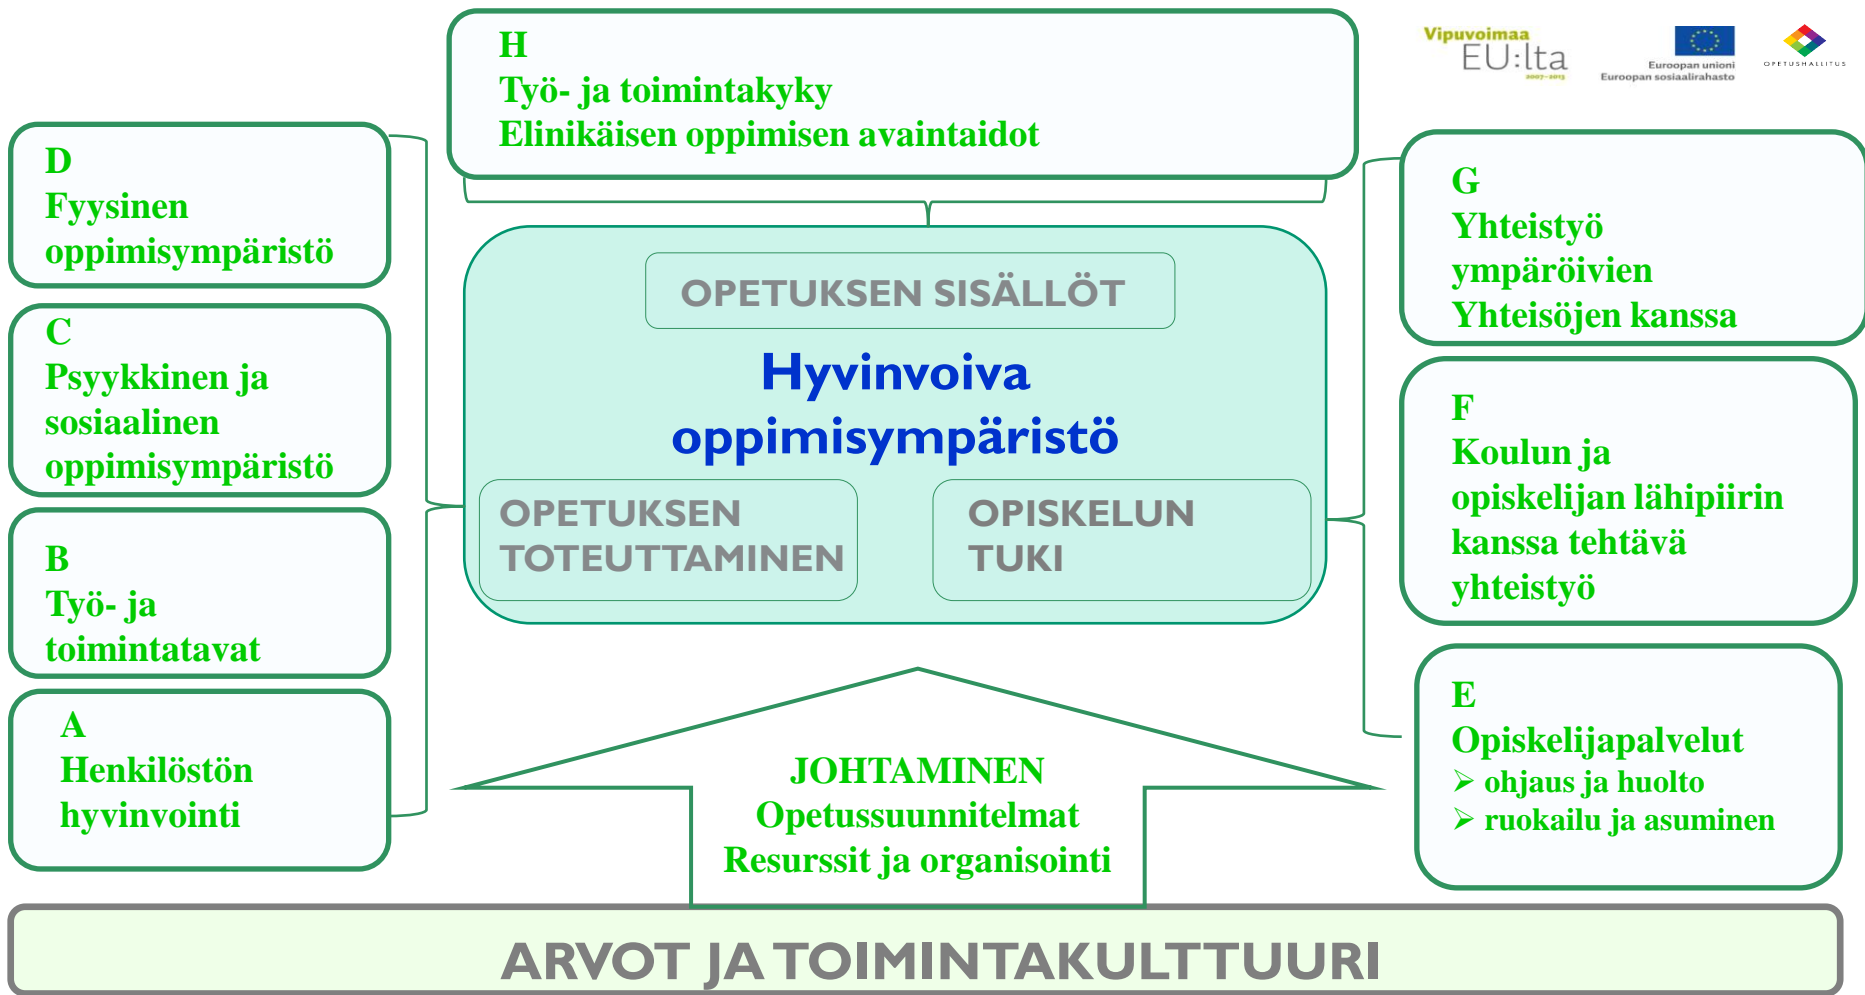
H
Työ- ja toimintakyky
Elinikäisen oppimisen avaintaidot

Vipuvoimaa EU:lta 2007–2013

Euroopan unioni
Euroopan sosiaalirahasto

OPETUSHALLITUS

D
Fyysinen oppimisympäristö

C
Psyykkinen ja sosiaalinen oppimisympäristö

B
Työ- ja toimintatavat

A
Henkilöstön hyvinvointi

OPETUKSEN SISÄLLÖT

Hyvinvoiva oppimisympäristö

OPETUKSEN TOTEUTTAMINEN

OPISKELUN TUKI

G
Yhteistyö ympäröivien Yhteisöjen kanssa

F
Koulun ja opiskelijan lähipiirin kanssa tehtävä yhteistyö

E
Opiskelijapalvelut
➢ ohjaus ja huolto
➢ ruokailu ja asuminen

JOHTAMINEN
Opetussuunnitelmat
Resurssit ja organisointi

ARVOT JA TOIMINTAKULTTUURI